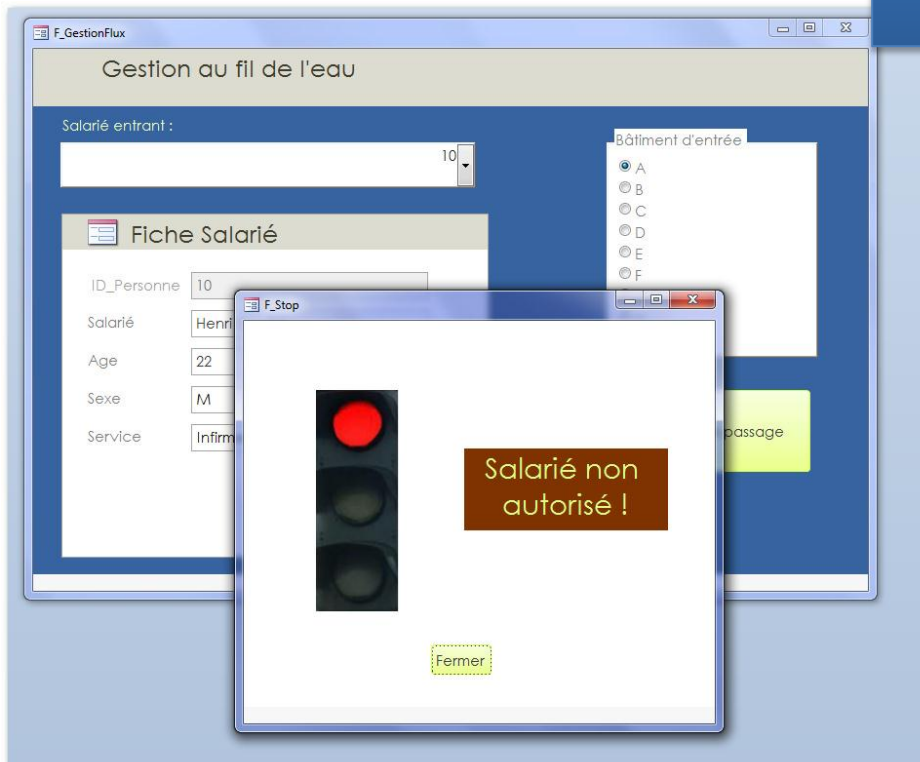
F_GestionFlux

Gestion au fil de l'eau

Salarié entrant :

10

Bâtiment d'entrée

A
B
C
D
E
F

Fiche Salarié

ID_Personne 10
Salarié Henri
Age 22
Sexe M
Service Infirm

passage

F_Stop

Salarié non autorisé !

Fermer